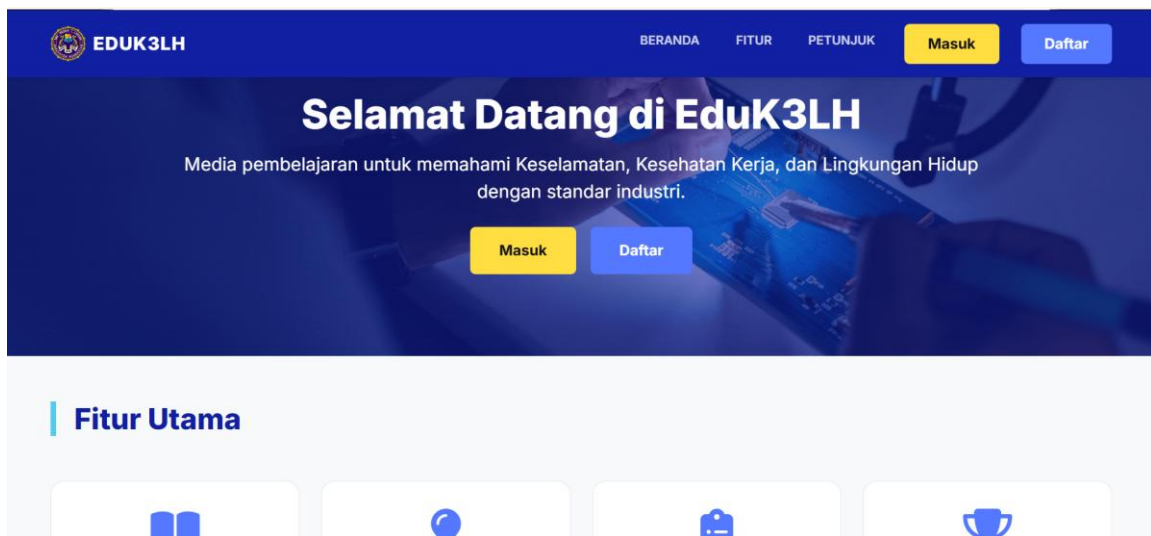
EDUK3LH

BERANDA FITUR PETUNJUK Masuk Daftar

Selamat Datang di EduK3LH

Media pembelajaran untuk memahami Keselamatan, Kesehatan Kerja, dan Lingkungan Hidup dengan standar industri.

Masuk Daftar

Fitur Utama